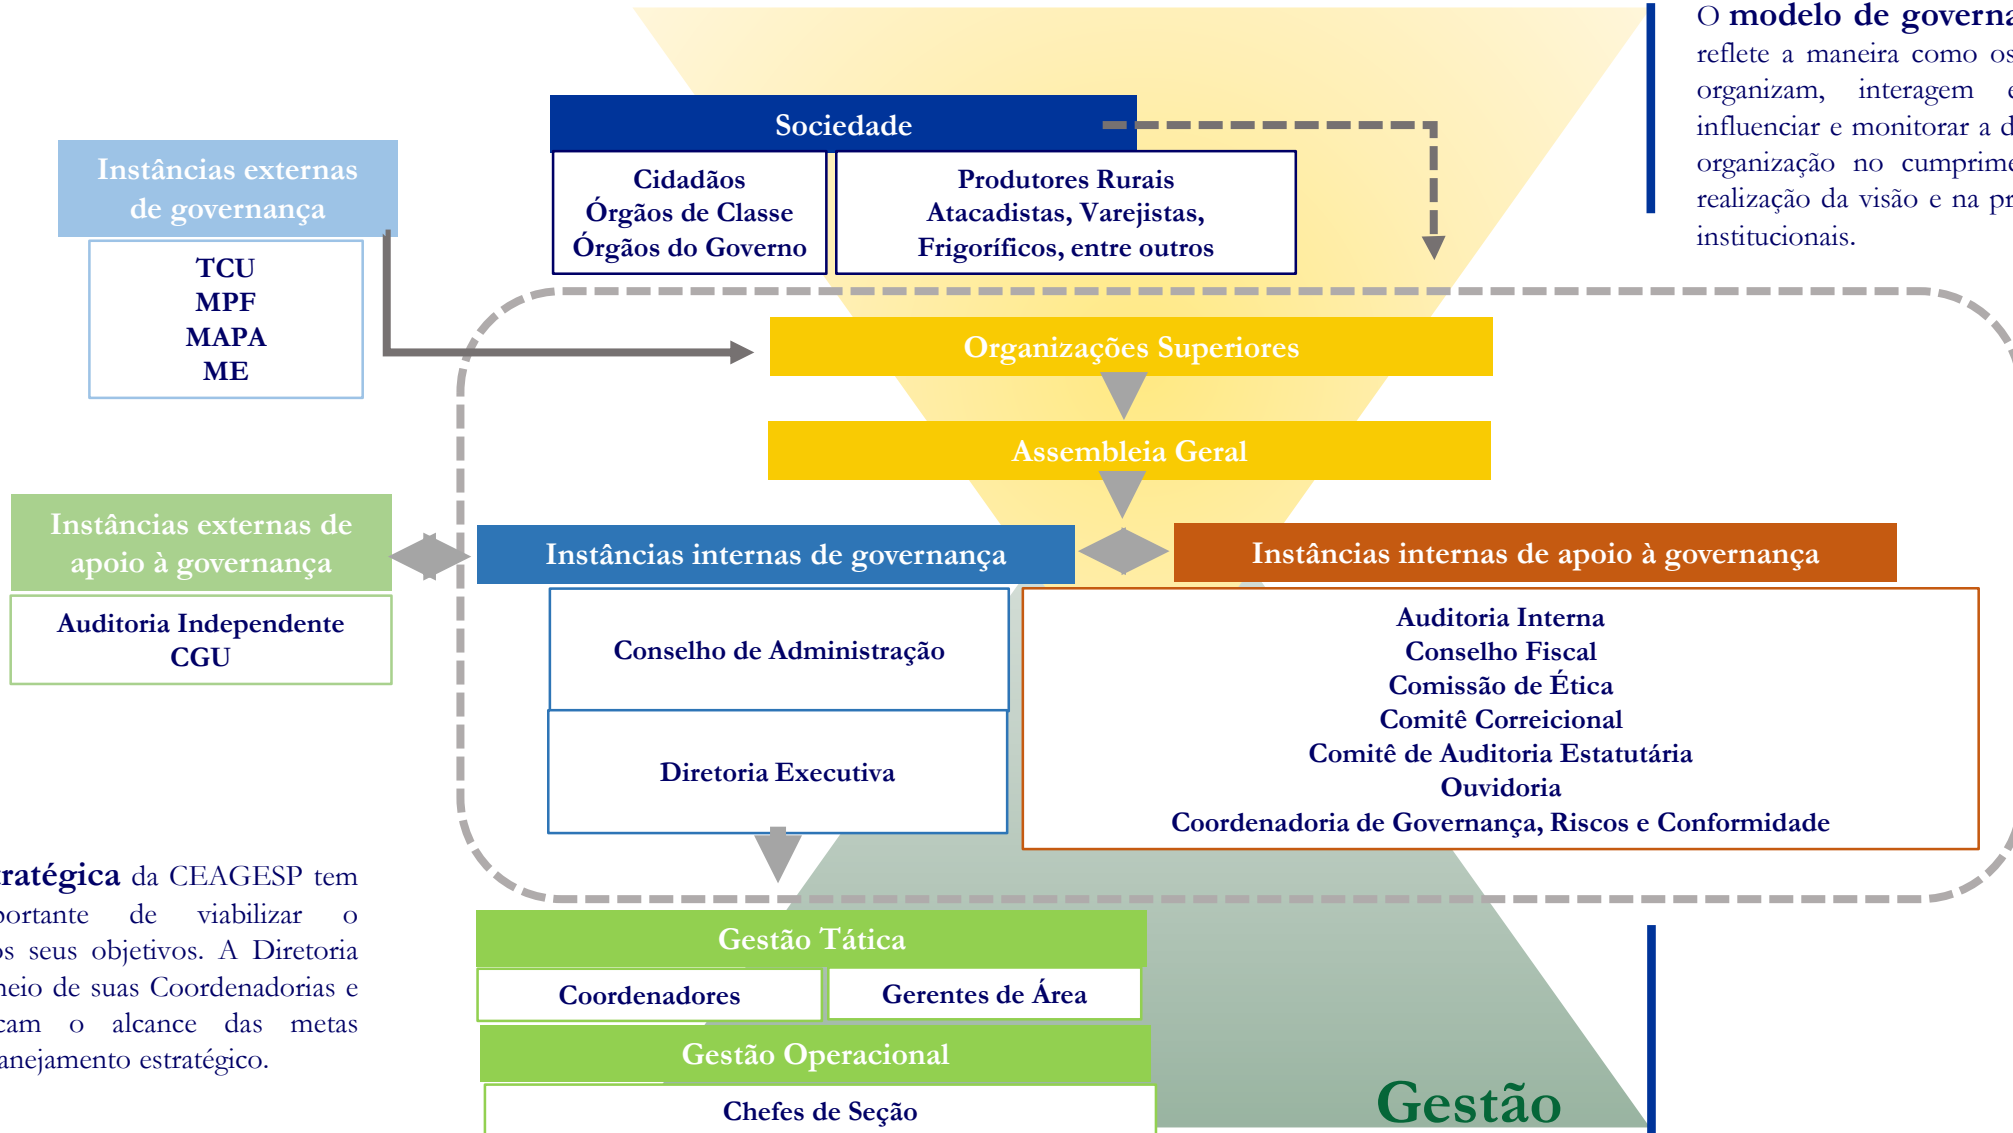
O modelo de governa
reflete a maneira como os
organizam, interagem e
influenciar e monitorar a d
organização no cumprime
realização da visão e na pr
institucionais.

Sociedade

Cidadãos
Órgãos de Classe
Órgãos do Governo

Produtores Rurais
Atacadistas, Varejistas,
Frigoríficos, entre outros

Instâncias externas de governança

TCU
MPF
MAPA
ME

Organizações Superiores

Assembleia Geral

Instâncias externas de apoio à governança

Auditoria Independente
CGU

Instâncias internas de governança

Instâncias internas de apoio à governança

Conselho de Administração

Diretoria Executiva

Auditoria Interna
Conselho Fiscal
Comissão de Ética
Comitê Correicional
Comitê de Auditoria Estatutária
Ouvidoria
Coordenadoria de Governança, Riscos e Conformidade

ratégica da CEAGESP tem portante de viabilizar o s seus objetivos. A Diretoria neio de suas Coordenadorias e cam o alcance das metas anejamento estratégico.

Gestão Tática

Coordenadores

Gerentes de Área

Gestão Operacional

Chefes de Seção

Gestão